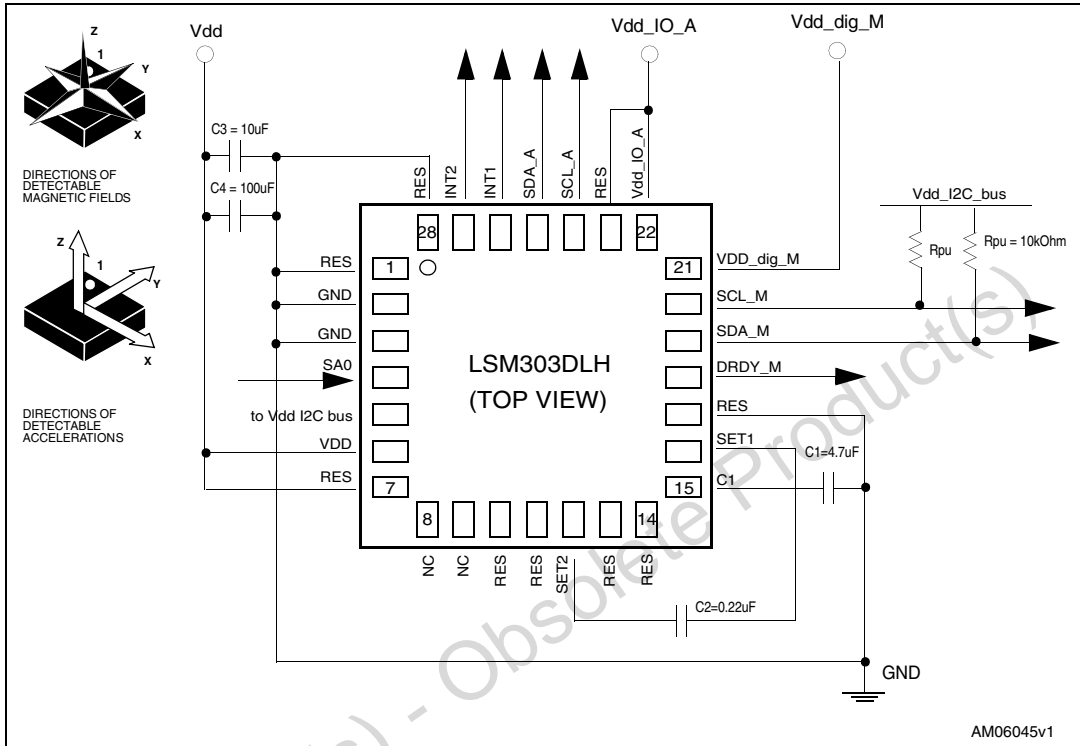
Z
1
Y
X
DIRECTIONS OF DETECTABLE MAGNETIC FIELDS

Z
1
Y
X
DIRECTIONS OF DETECTABLE ACCELERATIONS

Vdd
C3 = 10uF
C4 = 100uF

Vdd_IO_A
Vdd_dig_M

RES INT2 INT1 SDA_A SCL_A RES Vdd_IO_A

28
22
1
21
7
15
8
14

RES
GND
GND
SA0
to Vdd I2C bus
VDD
RES

LSM303DLH
(TOP VIEW)

VDD_dig_M
SCL_M
SDA_M
DRDY_M
RES
SET1
C1

Vdd_I2C_bus
Rpu
Rpu = 10kOhm
C1=4.7uF

NC NC RES RES SET2 RES RES

C2=0.22uF

GND

AM06045v1

Obsolete Product(s)